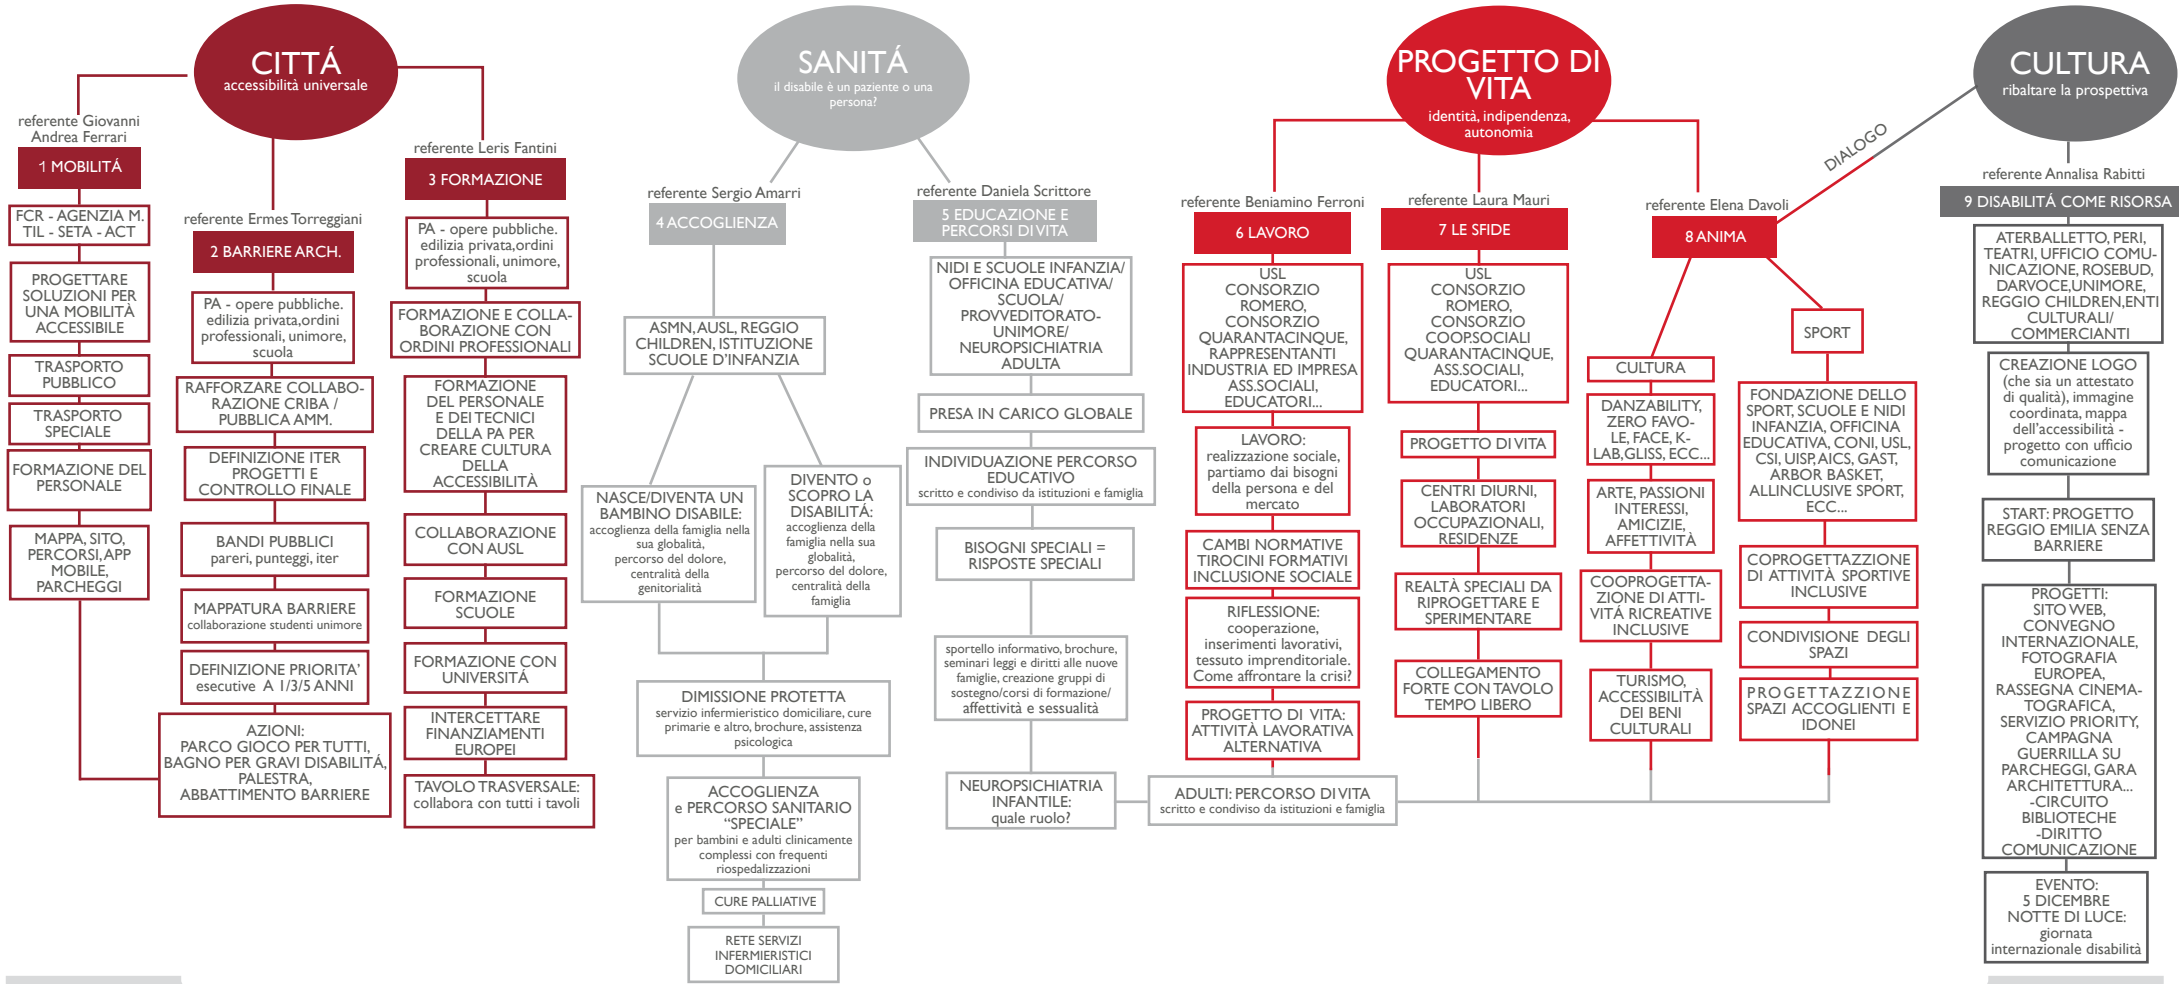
CITTÁ
accessibilità universale

referente Giovanni Andrea Ferrari

1 MOBILITÁ

FCR - AGENZIA M. TIL - SETA - ACT

PROGETTARE SOLUZIONI PER UNA MOBILITÀ ACCESSIBILE

TRASPORTO PUBBLICO

TRASPORTO SPECIALE

FORMAZIONE DEL PERSONALE

MAPPA, SITO, PERCORSI, APP MOBILE, PARCHEGGI

referente Ermes Torreggiani

2 BARRIERE ARCH.

PA - opere pubbliche. edilizia privata,ordini professionali, unimore, scuola

RAFFORZARE COLLABORAZIONE CRIBA / PUBBLICA AMM.

DEFINIZIONE ITER PROGETTI E CONTROLLO FINALE

BANDI PUBBLICI
pareri, punteggi, iter

MAPPATURA BARRIERE
collaborazione studenti unimore

DEFINIZIONE PRIORITA'
esecutive A 1/3/5 ANNI

AZIONI:
PARCO GIOCO PER TUTTI, BAGNO PER GRAVI DISABILITÀ, PALESTRA, ABBATTIMENTO BARRIERE

referente Leris Fantini

3 FORMAZIONE

PA - opere pubbliche. edilizia privata,ordini professionali, unimore, scuola

FORMAZIONE E COLLABORAZIONE CON ORDINI PROFESSIONALI

FORMAZIONE DEL PERSONALE E DEI TECNICI DELLA PA PER CREARE CULTURA DELLA ACCESSIBILITÀ

COLLABORAZIONE CON AUSL

FORMAZIONE SCUOLE

FORMAZIONE CON UNIVERSITÀ

INTERCETTARE FINANZIAMENTI EUROPEI

TAVOLO TRASVERSALE:
collabora con tutti i tavoli

SANITÁ
il disabile è un paziente o una persona?

referente Sergio Amarri

4 ACCOGLIENZA

ASMN, AUSL, REGGIO CHILDREN, ISTITUZIONE SCUOLE D'INFANZIA

NASCE/DIVENTA UN BAMBINO DISABILE:
accoglienza della famiglia nella sua globalità, percorso del dolore, centralità della genitorialità

DIVENTO o SCOPRO LA DISABILITÁ:
accoglienza della famiglia nella sua globalità, percorso del dolore, centralità della famiglia

DIMISSIONE PROTETTA
servizio infermieristico domiciliare, cure primarie e altro, brochure, assistenza psicologia

ACCOGLIENZA e PERCORSO SANITARIO "SPECIALE"
per bambini e adulti clinicamente complessi con frequenti riospedalizzazioni

CURE PALLIATIVE

RETE SERVIZI INFERMIERISTICI DOMICILIARI

referente Daniela Scrittore

5 EDUCAZIONE E PERCORSI DI VITA

NIDI E SCUOLE INFANZIA/ OFFICINA EDUCATIVA/ SCUOLA/ PROVVEDITORATO-UNIMORE/ NEUROPSICHIATRIA ADULTA

PRESA IN CARICO GLOBALE

INDIVIDUAZIONE PERCORSO EDUCATIVO
scritto e condiviso da istituzioni e famiglia

BISOGNI SPECIALI = RISPOSTE SPECIALI

sportello informativo, brochure, seminari leggi e diritti alle nuove famiglie, creazione gruppi di sostegno/corsi di formazione/ affettività e sessualità

NEUROPSICHIATRIA INFANTILE:
quale ruolo?

ADULTI: PERCORSO DI VITA
scritto e condiviso da istituzioni e famiglia

PROGETTO DI VITA
identità, indipendenza, autonomia

referente Beniamino Ferroni

6 LAVORO

USL CONSORZIO ROMERO, CONSORZIO QUARANTACINQUE, RAPPRESENTANTI INDUSTRIA ED IMPRESA ASS.SOCIALI, EDUCATORI...

LAVORO:
realizzazione sociale, partiamo dai bisogni della persona e del mercato

CAMBI NORMATIVE TIROCINI FORMATIVI INCLUSIONE SOCIALE

RIFLESSIONE:
cooperazione, inserimenti lavorativi, tessuto imprenditoriale. Come affrontare la crisi?

PROGETTO DI VITA: ATTIVITÀ LAVORATIVA ALTERNATIVA

referente Laura Mauri

7 LE SFIDE

USL CONSORZIO ROMERO, CONSORZIO COOP.SOCIALI QUARANTACINQUE, ASS.SOCIALI, EDUCATORI...

PROGETTO DI VITA

CENTRI DIURNI, LABORATORI OCCUPAZIONALI, RESIDENZE

REALTÀ SPECIALI DA RIPROGETTARE E SPERIMENTARE

COLLEGAMENTO FORTE CON TAVOLO TEMPO LIBERO

referente Elena Davoli

8 ANIMA

CULTURA

DANZABILITY, ZERO FAVOLE, FACE, K-LAB,GLISS, ECC...

ARTE, PASSIONI INTERESSI, AMICIZIE, AFFETTIVITÀ

COOPROGETTAZIONE DI ATTIVITÀ RICREATIVE INCLUSIVE

TURISMO, ACCESSIBILITÀ DEI BENI CULTURALI

SPORT

FONDAZIONE DELLO SPORT, SCUOLE E NIDI INFANZIA, OFFICINA EDUCATIVA, CONI, USL, CSI, UISP, AICS, GAST, ARBOR BASKET, ALLINCLUSIVE SPORT, ECC...

COPROGETTAZIONE DI ATTIVITÀ SPORTIVE INCLUSIVE

CONDIVISIONE DEGLI SPAZI

PROGETTAZIONE SPAZI ACCOGLIENTI E IDONEI

DIALOGO

CULTURA
ribaltare la prospettiva

referente Annalisa Rabitti

9 DISABILITÁ COME RISORSA

ATERBALLETTO, PERI, TEATRI, UFFICIO COMUNICAZIONE, ROSEBUD, DARVOCE,UNIMORE, REGGIO CHILDREN,ENTI CULTURALI/ COMMERCIANTI

CREAZIONE LOGO
(che sia un attestato di qualità), immagine coordinata, mappa dell'accessibilità - progetto con ufficio comunicazione

START: PROGETTO REGGIO EMILIA SENZA BARRIERE

PROGETTI:
SITO WEB, CONVEGNO INTERNAZIONALE, FOTOGRAFIA EUROPEA, RASSEGNA CINEMATOGRAFICA, SERVIZIO PRIORITY, CAMPAGNA GUERRILLA SU PARCHEGGI, GARA ARCHITETTURA... -CIRCUITO BIBLIOTECHE -DIRITTO COMUNICAZIONE

EVENTO:
5 DICEMBRE NOTTE DI LUCE:
giornata internazionale disabilità